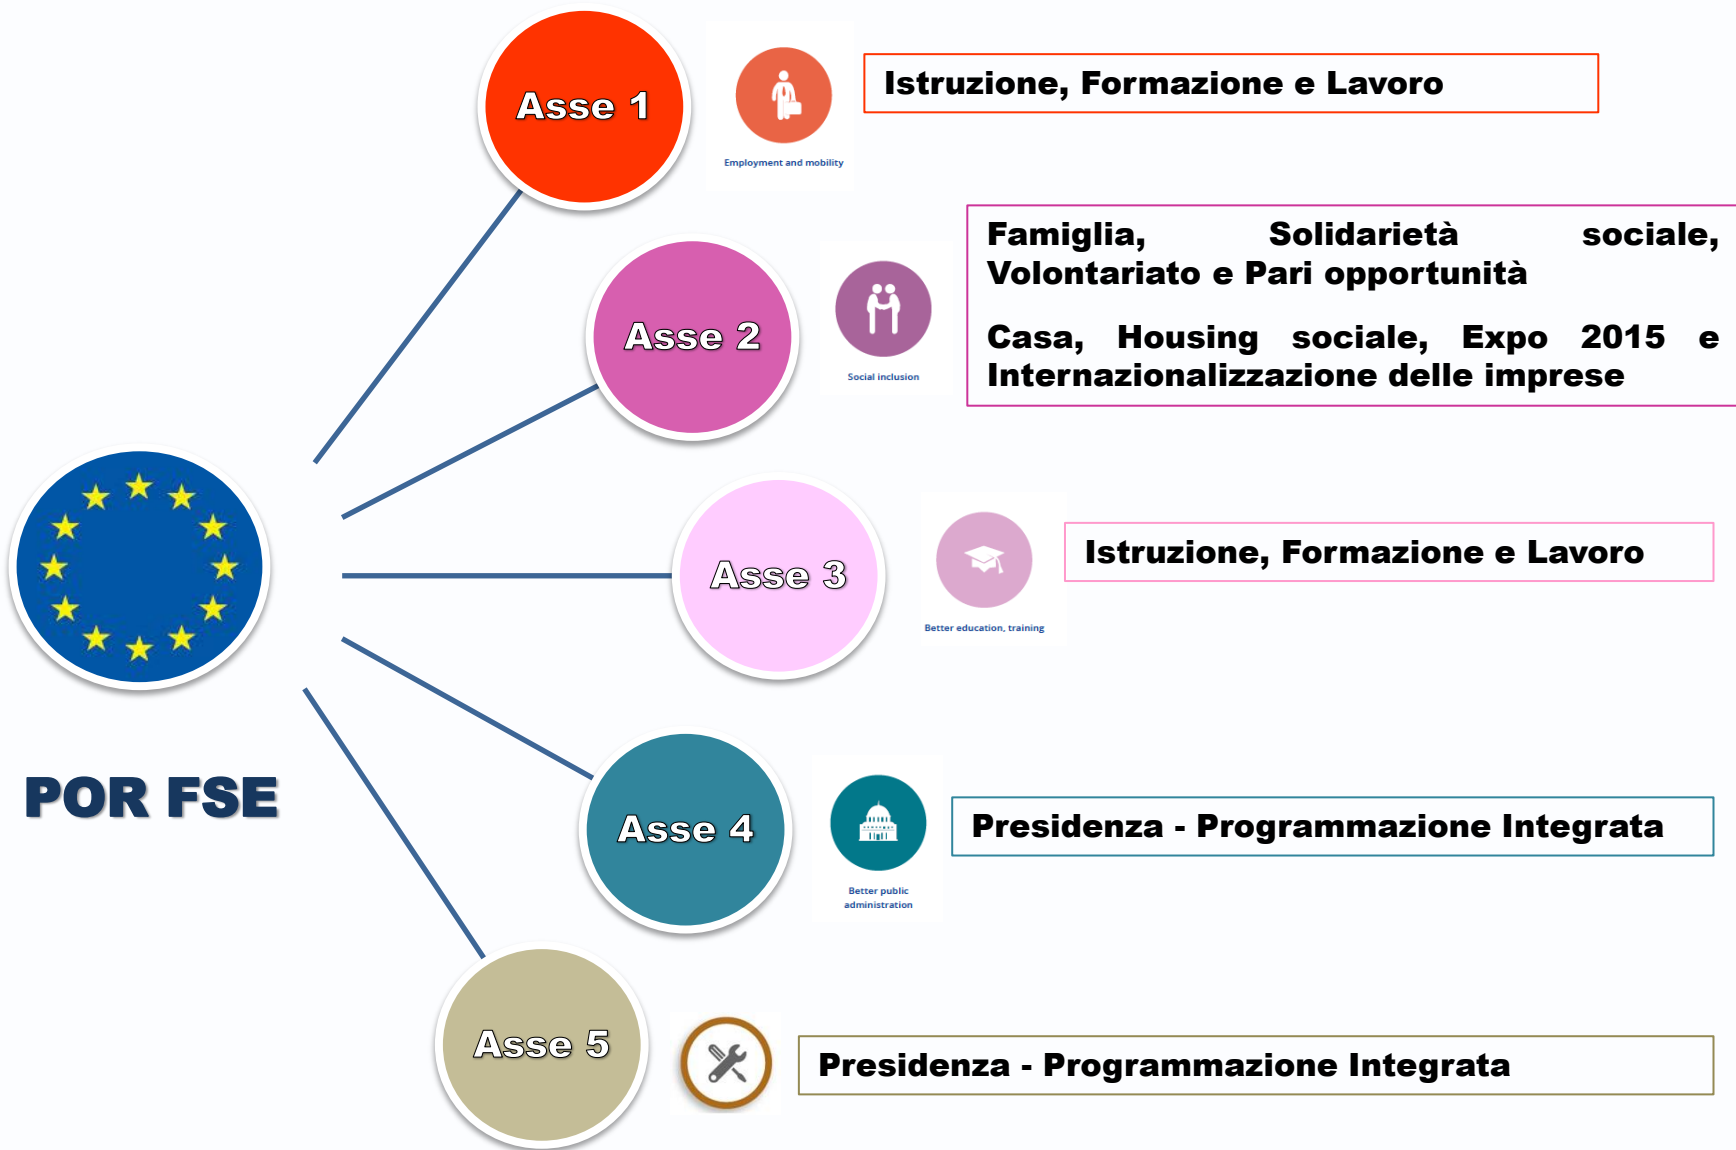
POR FSE

Asse 1

Employment and mobility

Istruzione, Formazione e Lavoro

Asse 2

Social inclusion

Famiglia, Solidarietà sociale, Volontariato e Pari opportunità

Casa, Housing sociale, Expo 2015 e Internazionalizzazione delle imprese

Asse 3

Better education, training

Istruzione, Formazione e Lavoro

Asse 4

Better public administration

Presidenza - Programmazione Integrata

Asse 5

Presidenza - Programmazione Integrata